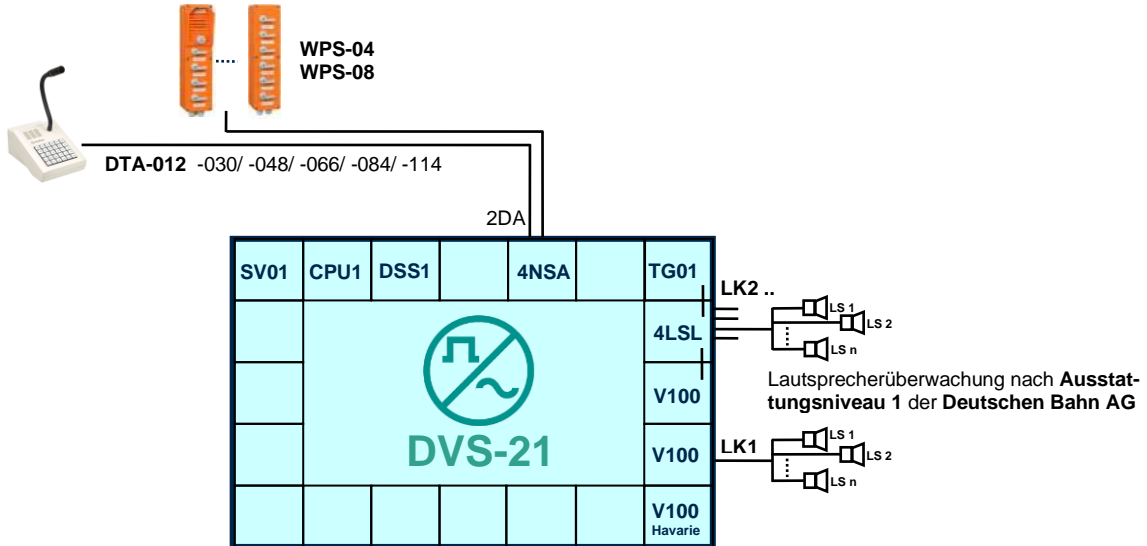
....
WPS-04
WPS-08

DTA-012 -030/ -048/ -066/ -084/ -114

2DA

SV01 CPU1 DSS1 4NSA TG01

4LSL

V100

V100

V100
Havarie

DVS-21

LK2 ..
LS 1
LS 2
LS n

Lautsprecherüberwachung nach Ausstattungsniveau 1 der Deutschen Bahn AG

LK1
LS 1
LS 2
LS n